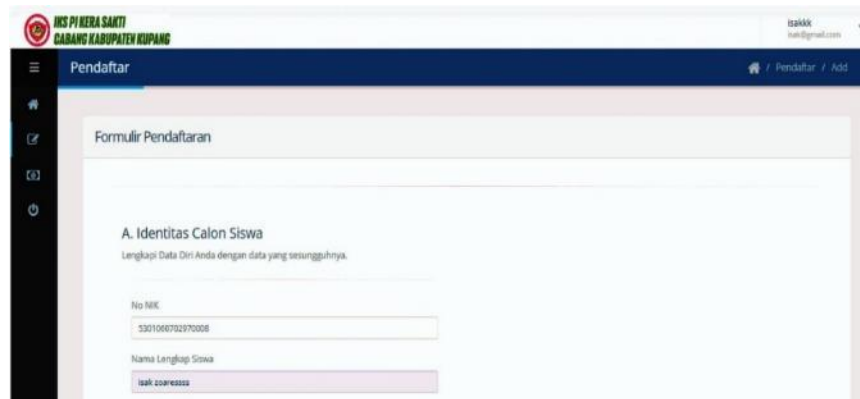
IKS PI KERA SAKTI
CABANG KABUPATEN KUPANG

Isakkk
isak@gmail.com

Pendaftar

/ Pendaftar / Add

Formulir Pendaftaran

A. Identitas Calon Siswa

Lengkapi Data Diri Anda dengan data yang sesungguhnya.

No NIK

5301066702970008

Nama Lengkap Siswa

isak zoaresss